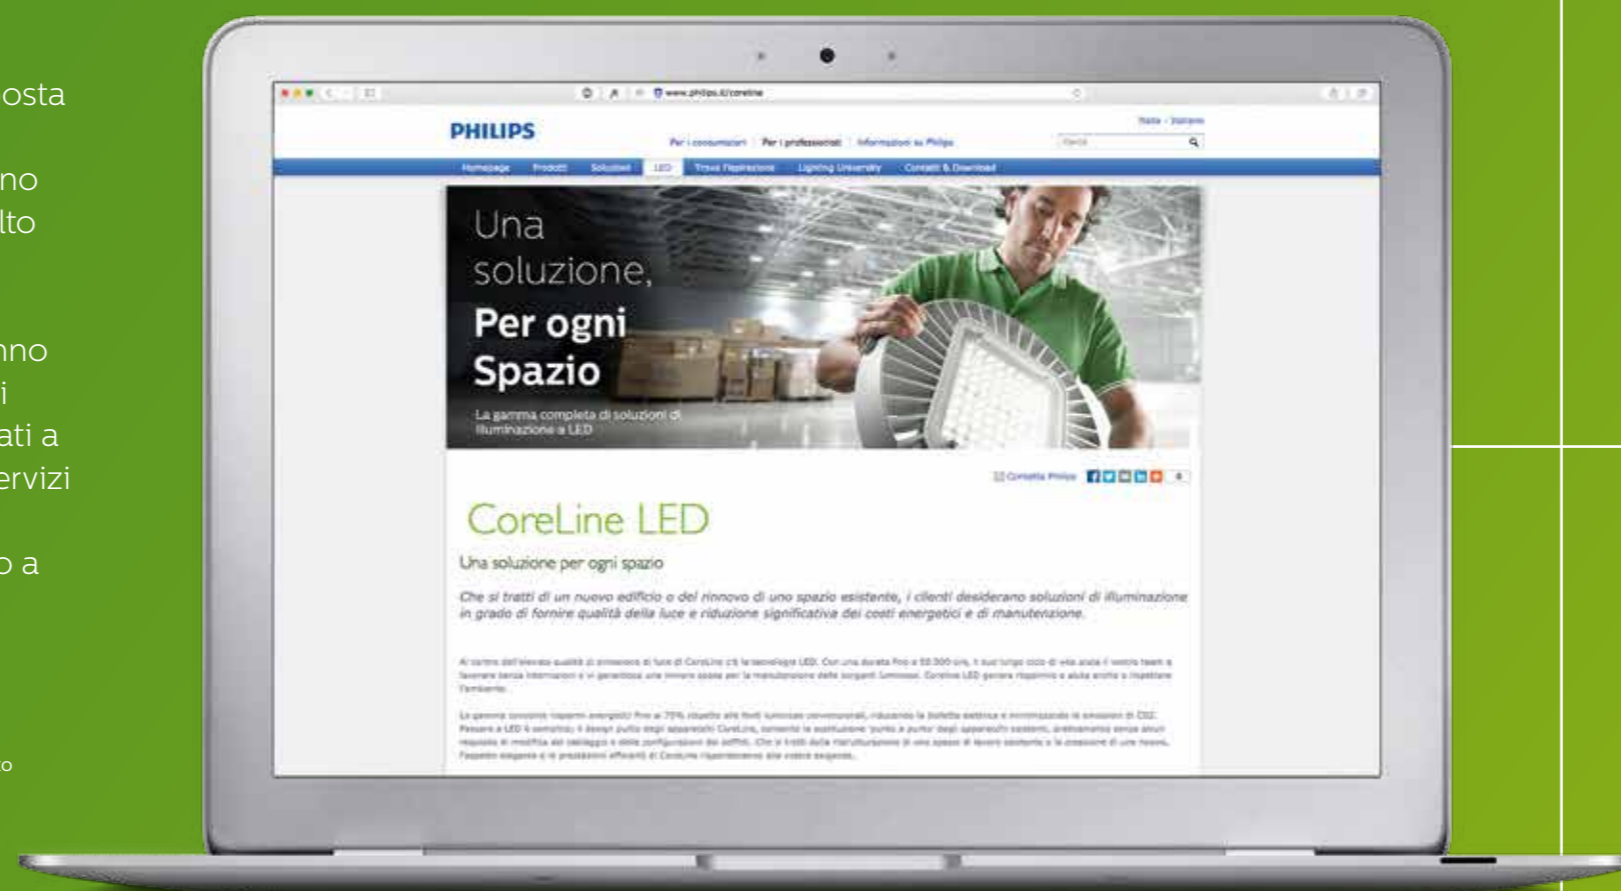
osta

no
lto

nno
i
ati a
ervizi

o a

o

www.philips.it/coreline

PHILIPS

Italia - Italiano

Per i consumatori | Per i professionisti | Informazioni su Philips

Homepage | Prodotti | Soluzioni | LED | Trova l'ispirazione | Lighting University | Contatti & Download

Una soluzione, Per ogni Spazio

La gamma completa di soluzioni di illuminazione a LED

Contatta Philips

CoreLine LED

Una soluzione per ogni spazio

Che si tratti di un nuovo edificio o del rinnovo di uno spazio esistente, i clienti desiderano soluzioni di illuminazione in grado di fornire qualità della luce e riduzione significativa dei costi energetici e di manutenzione.

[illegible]

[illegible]